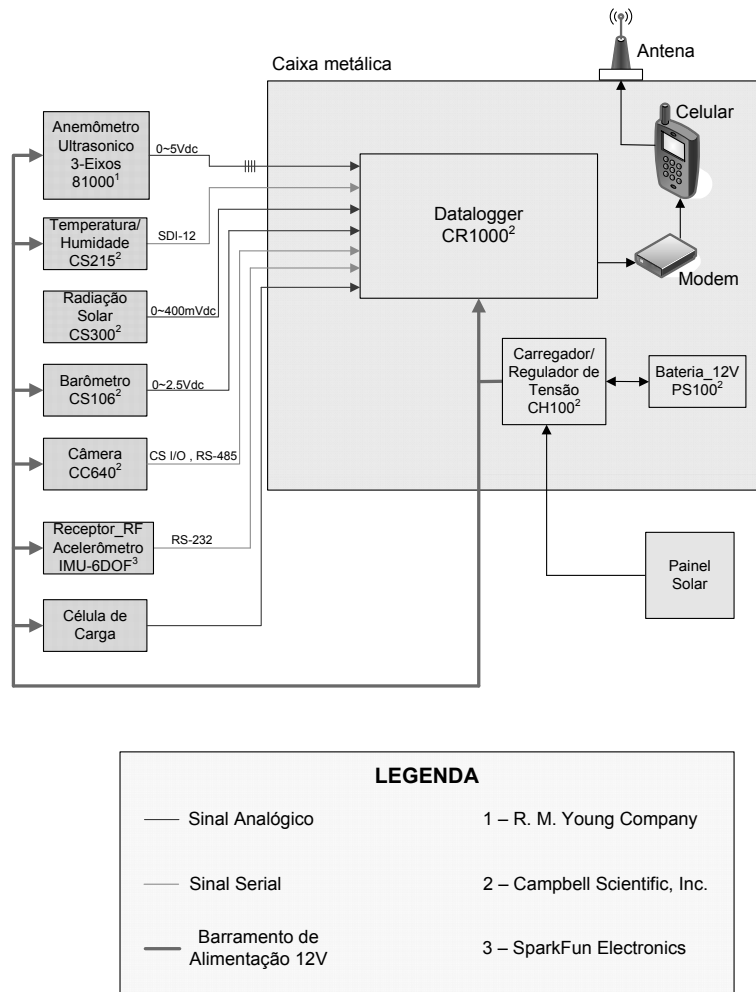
Antena

Caixa metálica

Celular

Anemômetro Ultrasonico 3-Eixos 81000$^1$

0~5Vdc

Temperatura/ Humidade CS215$^2$

SDI-12

Datalogger CR1000$^2$

Radiação Solar CS300$^2$

0~400mVdc

Modem

Barômetro CS106$^2$

0~2.5Vdc

Carregador/ Regulador de Tensão CH100$^2$

Bateria_12V PS100$^2$

Câmera CC640$^2$

CS I/O , RS-485

Receptor_RF Acelerômetro IMU-6DOF$^3$

RS-232

Painel Solar

Célula de Carga

LEGENDA

Sinal Analógico

1 – R. M. Young Company

Sinal Serial

2 – Campbell Scientific, Inc.

Barramento de Alimentação 12V

3 – SparkFun Electronics